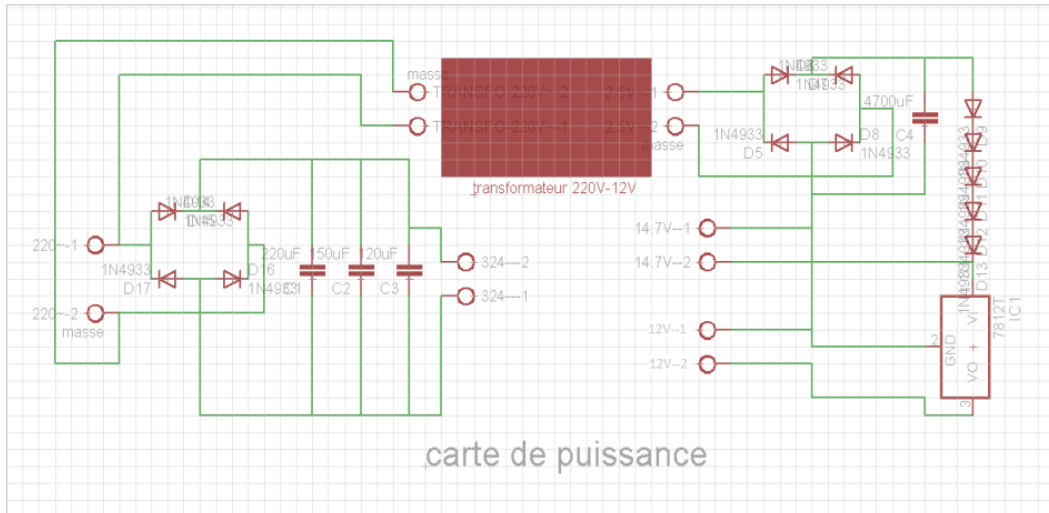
masse
TRANSFO 220V--2
TRANSFO 220V--1
22V--1
22V--2
masse
transformateur 220V-12V
1N4933
D5
1N4933
D8
1N4933
4700uF
C4
1N4933
D9
D10
D11
D12
D13
220~-1
220~-2
masse
1N4933
D17
1N4933
D16
1N4933
220uF
C1
50uF
C2
20uF
C3
324---2
324---1
14.7V--1
14.7V--2
12V--1
12V--2
VI
GND
VO
7812T
IC1
1
2
3
carte de puissance